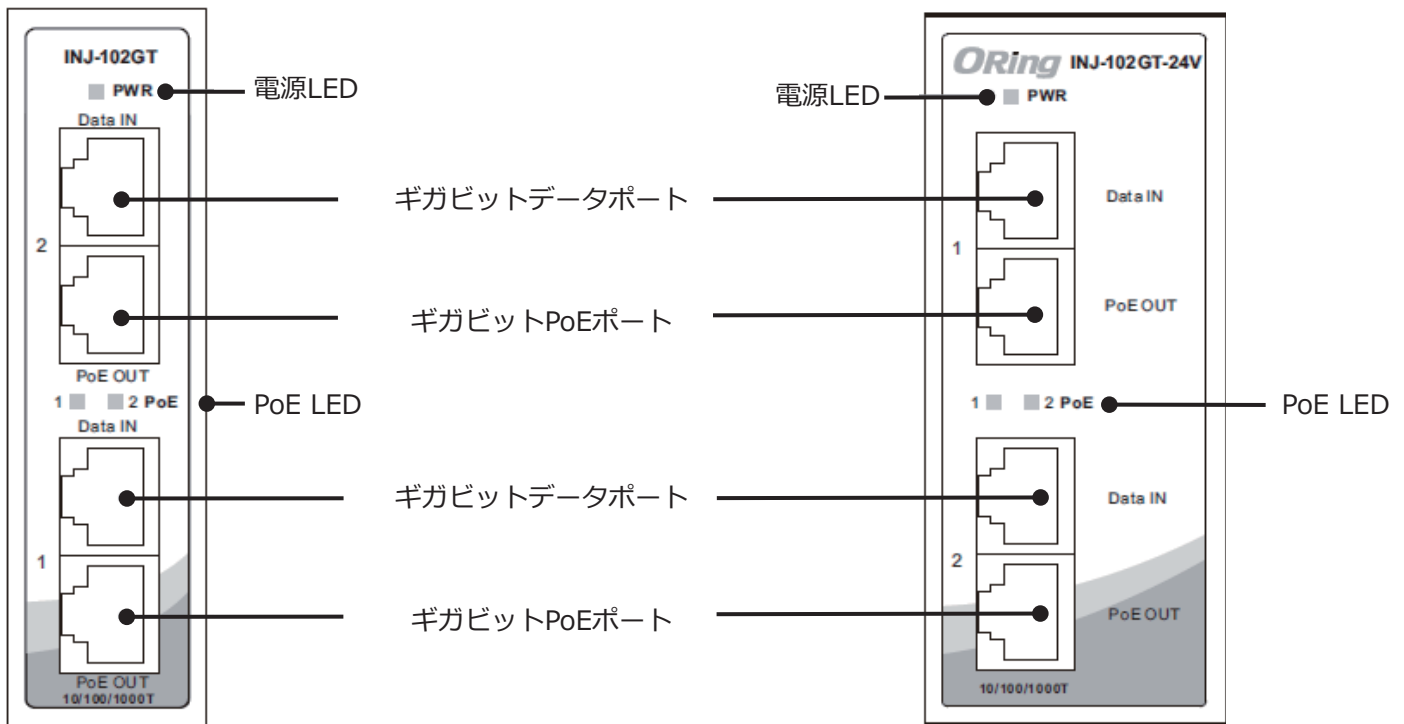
INJ-102GT

PWR

電源LED

Data IN

2

ギガビットデータポート

ギガビットPoEポート

PoE OUT

1 2 PoE

PoE LED

Data IN

ギガビットデータポート

1

ギガビットPoEポート

PoE OUT
10/100/1000T

ORing INJ-102GT-24V

電源LED

PWR

Data IN

1

PoE OUT

1 2 PoE

PoE LED

Data IN

2

PoE OUT

10/100/1000T